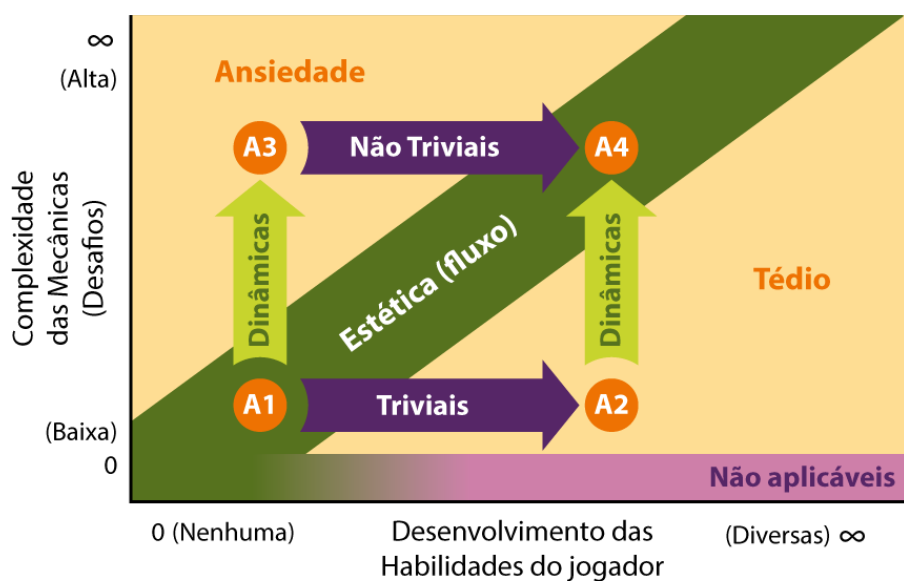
∞
(Alta)
Complexidade das Mecânicas (Desafios)
(Baixa)
0

Ansiedade
A3
Não Triviais
A4
Dinâmicas
Dinâmicas
Estética (fluxo)
Tédio
A1
Triviais
A2
Não aplicáveis

0 (Nenhuma)
Desenvolvimento das Habilidades do jogador
(Diversas) ∞